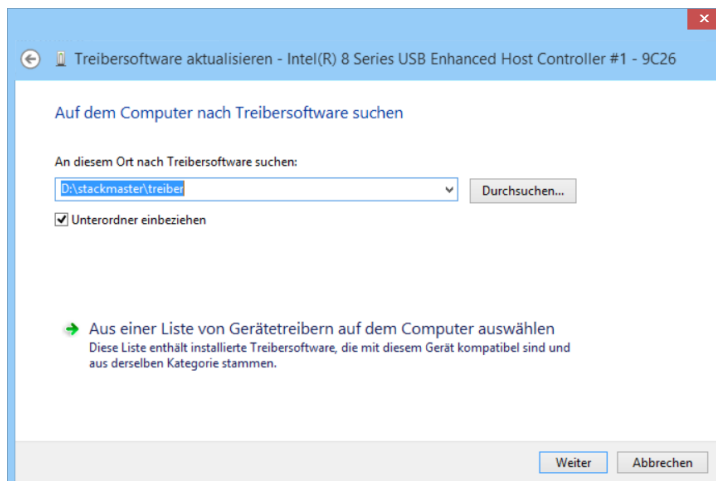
Treibersoftware aktualisieren - Intel(R) 8 Series USB Enhanced Host Controller #1 - 9C26

Auf dem Computer nach Treibersoftware suchen

An diesem Ort nach Treibersoftware suchen:

D:\stackmaster\treiber

Durchsuchen...

Unterordner einbeziehen

Aus einer Liste von Gerätetreibern auf dem Computer auswählen
Diese Liste enthält installierte Treibersoftware, die mit diesem Gerät kompatibel sind und aus derselben Kategorie stammen.

Weiter

Abbrechen